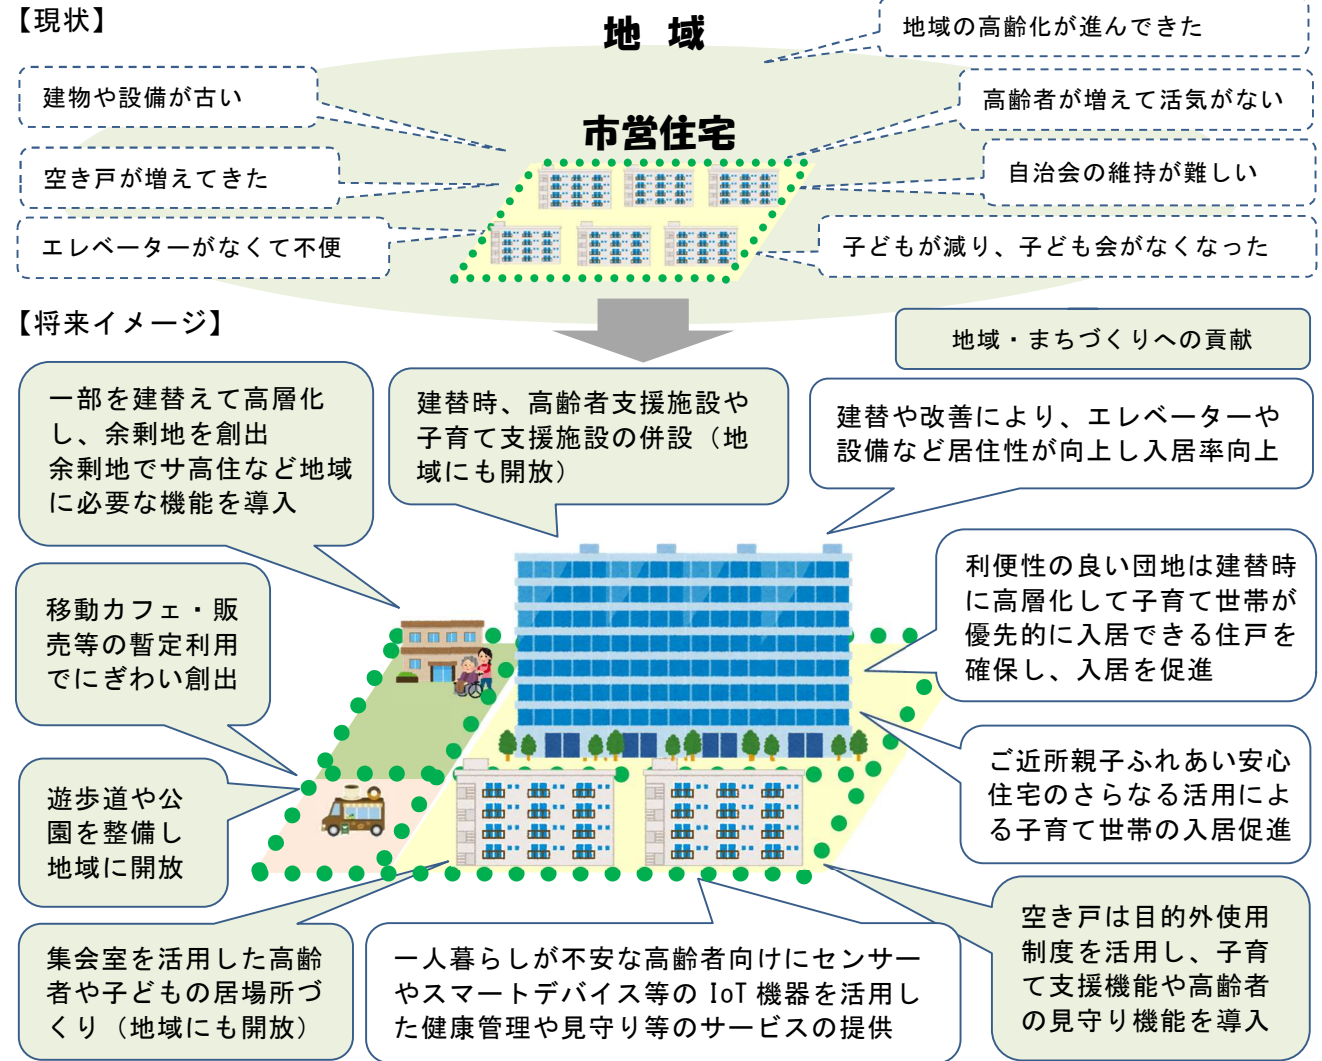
【現状】

地 域

地域の高齢化が進んできた

建物や設備が古い

高齢者が増えて活気がない

市営住宅

空き戸が増えてきた

自治会の維持が難しい

エレベーターがなくて不便

子どもが減り、子ども会がなくなった

【将来イメージ】

地域・まちづくりへの貢献

一部を建替えて高層化し、余剰地を創出
余剰地でサ高住など地域に必要な機能を導入

建替時、高齢者支援施設や子育て支援施設の併設（地域にも開放）

建替や改善により、エレベーターや設備など居住性が向上し入居率向上

利便性の良い団地は建替時に高層化して子育て世帯が優先的に入居できる住戸を確保し、入居を促進

移動カフェ・販売等の暫定利用でにぎわい創出

ご近所親子ふれあい安心住宅のさらなる活用による子育て世帯の入居促進

遊歩道や公園を整備し地域に開放

集会室を活用した高齢者や子どもの居場所づくり（地域にも開放）

一人暮らしが不安な高齢者向けにセンサーやスマートデバイス等の IoT 機器を活用した健康管理や見守り等のサービスの提供

空き戸は目的外使用制度を活用し、子育て支援機能や高齢者の見守り機能を導入